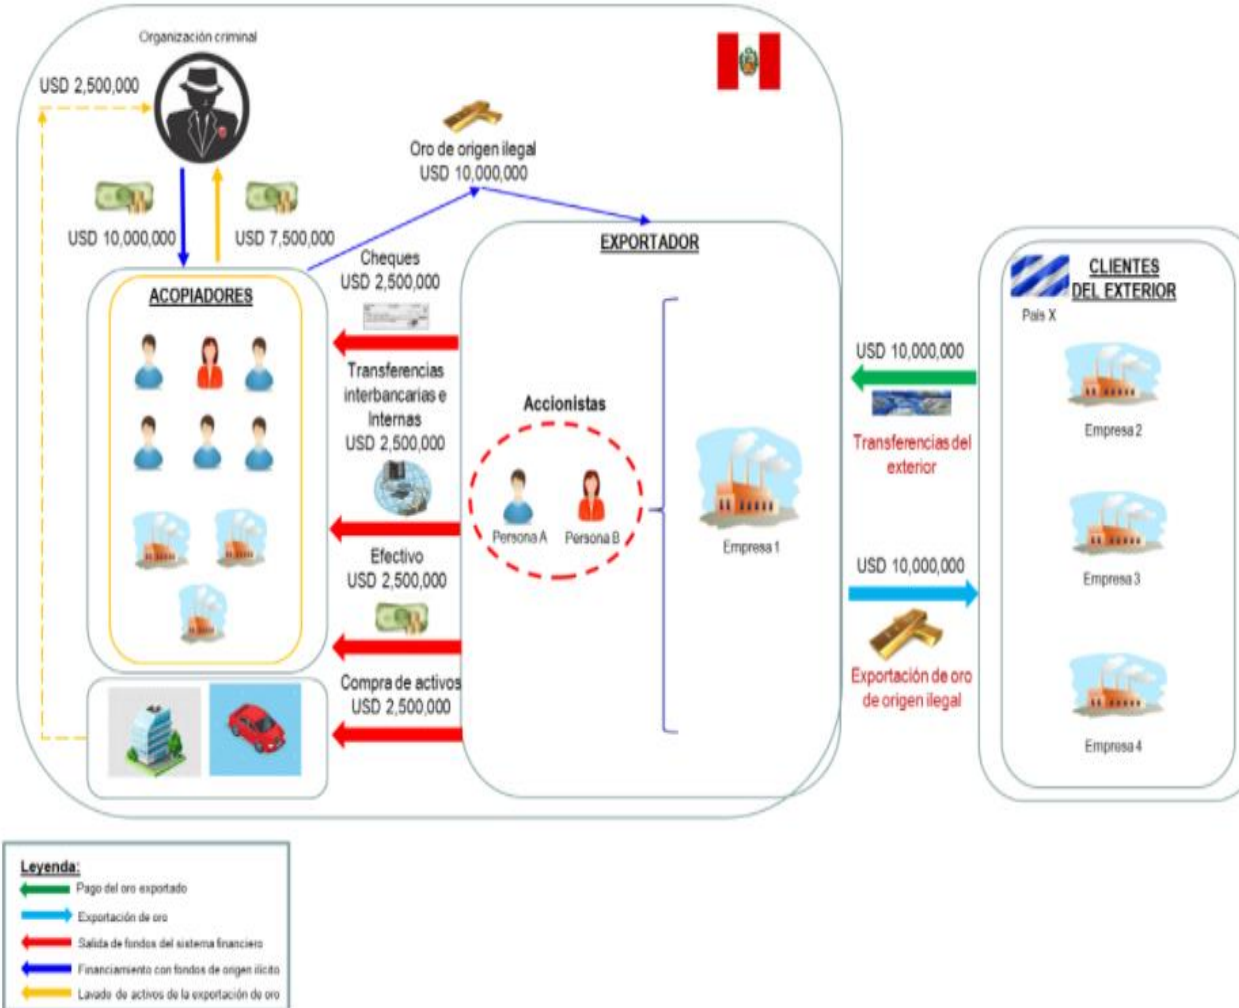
Organización criminal

USD 2,500,000

USD 10,000,000

USD 7,500,000

Oro de origen ilegal
USD 10,000,000

ACOPIADORES

Cheques
USD 2,500,000

Transferencias interbancarias e Internas
USD 2,500,000

Efectivo
USD 2,500,000

Compra de activos
USD 2,500,000

EXPORTADOR

Accionistas

Persona A

Persona B

Empresa 1

CLIENTES DEL EXTERIOR

País X

USD 10,000,000

Transferencias del exterior

USD 10,000,000

Exportación de oro de origen ilegal

Empresa 2

Empresa 3

Empresa 4

Leyenda:
Pago del oro exportado
Exportación de oro
Salida de fondos del sistema financiero
Financiamiento con fondos de origen ilícito
Lavado de activos de la exportación de oro